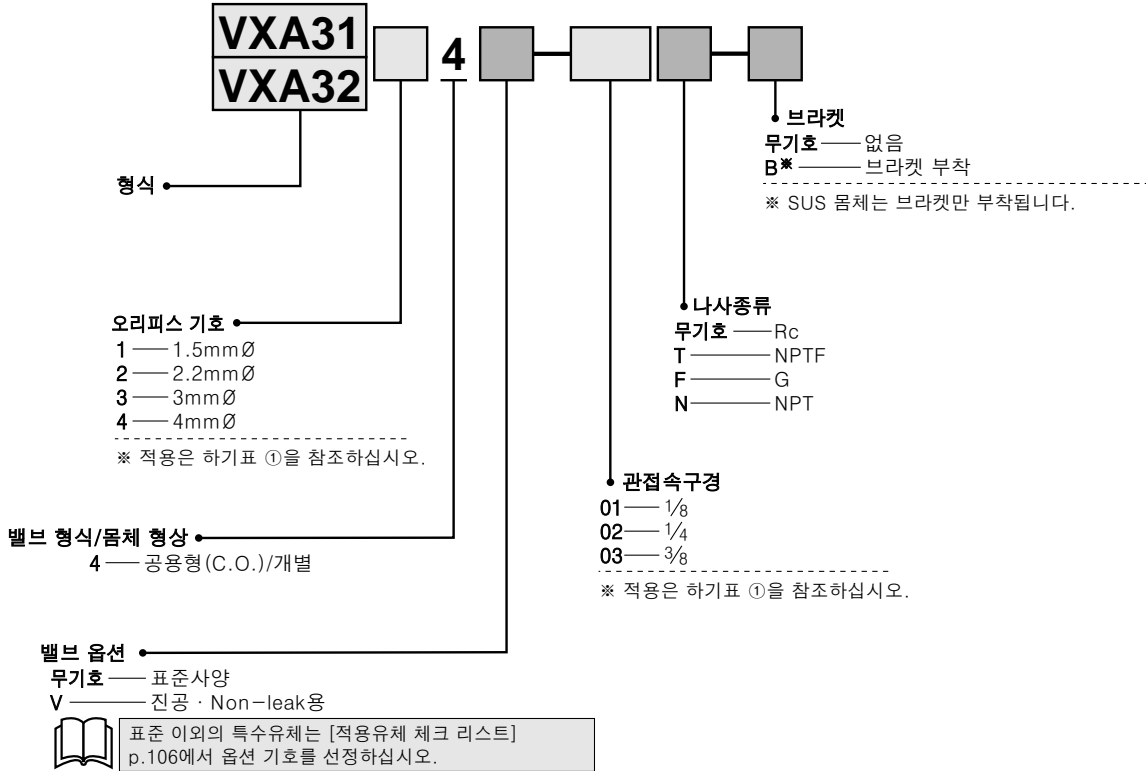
VXA31
VXA32
4

브라켓
무기호 — 없음
B※ — 브라켓 부착
※ SUS 몸체는 브라켓만 부착됩니다.

형식

나사종류
무기호 — Rc
T — NPTF
F — G
N — NPT

오리피스 기호
1 — 1.5mmØ
2 — 2.2mmØ
3 — 3mmØ
4 — 4mmØ
※ 적용은 하기표 ①을 참조하십시오.

관접속구경
01 — $\frac{1}{8}$
02 — $\frac{1}{4}$
03 — $\frac{3}{8}$
※ 적용은 하기표 ①을 참조하십시오.

밸브 형식/몸체 형상
4 — 공용형(C.O.)/개별

밸브 옵션
무기호 — 표준사양
V — 진공 · Non−leak용

표준 이외의 특수유체는 [적용유체 체크 리스트] p.106에서 옵션 기호를 선정하십시오.